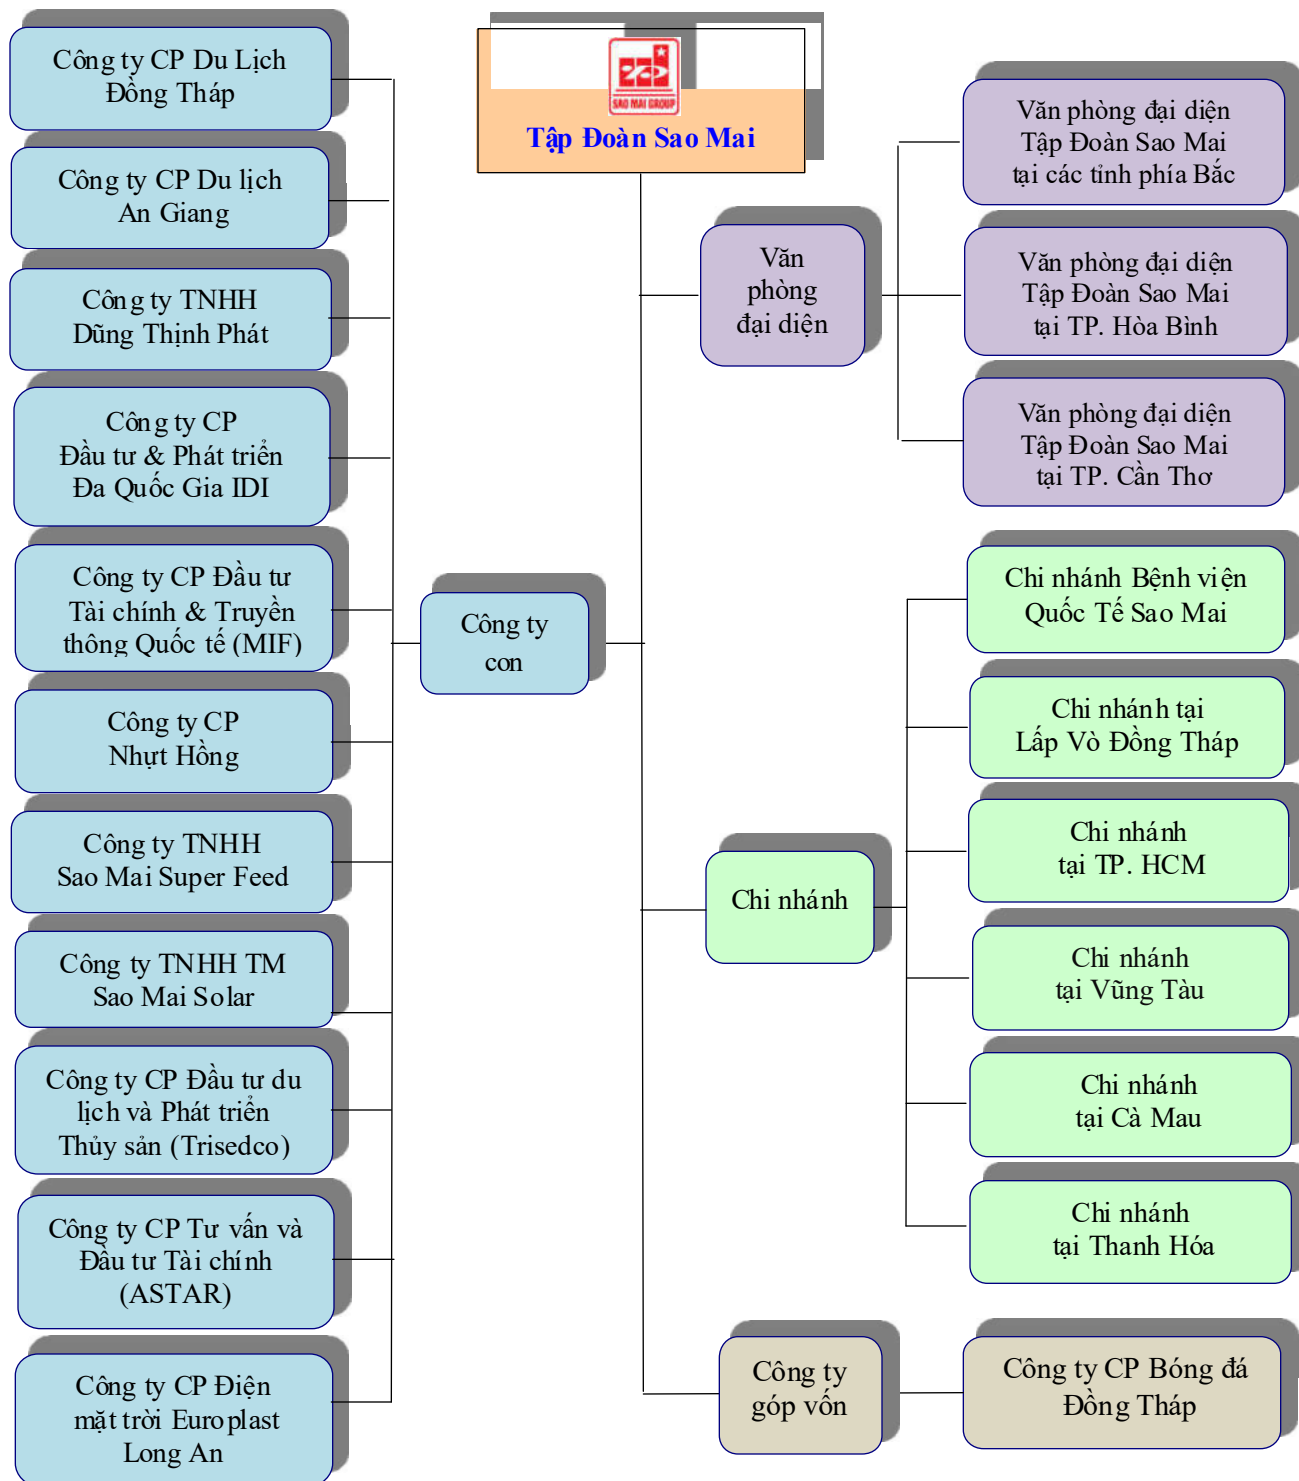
SAO MAI GROUP
Tập Đoàn Sao Mai

Công ty CP Du Lịch Đồng Tháp

Công ty CP Du lịch An Giang

Công ty TNHH Dũng Thịnh Phát

Công ty CP Đầu tư & Phát triển Đa Quốc Gia IDI

Công ty CP Đầu tư Tài chính & Truyền thông Quốc tế (MIF)

Công ty CP Nhựt Hồng

Công ty TNHH Sao Mai Super Feed

Công ty TNHH TM Sao Mai Solar

Công ty CP Đầu tư du lịch và Phát triển Thủy sản (Trisedco)

Công ty CP Tư vấn và Đầu tư Tài chính (ASTAR)

Công ty CP Điện mặt trời Europlast Long An

Công ty con

Văn phòng đại diện

Văn phòng đại diện Tập Đoàn Sao Mai tại các tỉnh phía Bắc

Văn phòng đại diện Tập Đoàn Sao Mai tại TP. Hòa Bình

Văn phòng đại diện Tập Đoàn Sao Mai tại TP. Cần Thơ

Chi nhánh

Chi nhánh Bệnh viện Quốc Tế Sao Mai

Chi nhánh tại Lấp Vò Đồng Tháp

Chi nhánh tại TP. HCM

Chi nhánh tại Vũng Tàu

Chi nhánh tại Cà Mau

Chi nhánh tại Thanh Hóa

Công ty góp vốn

Công ty CP Bóng đá Đồng Tháp